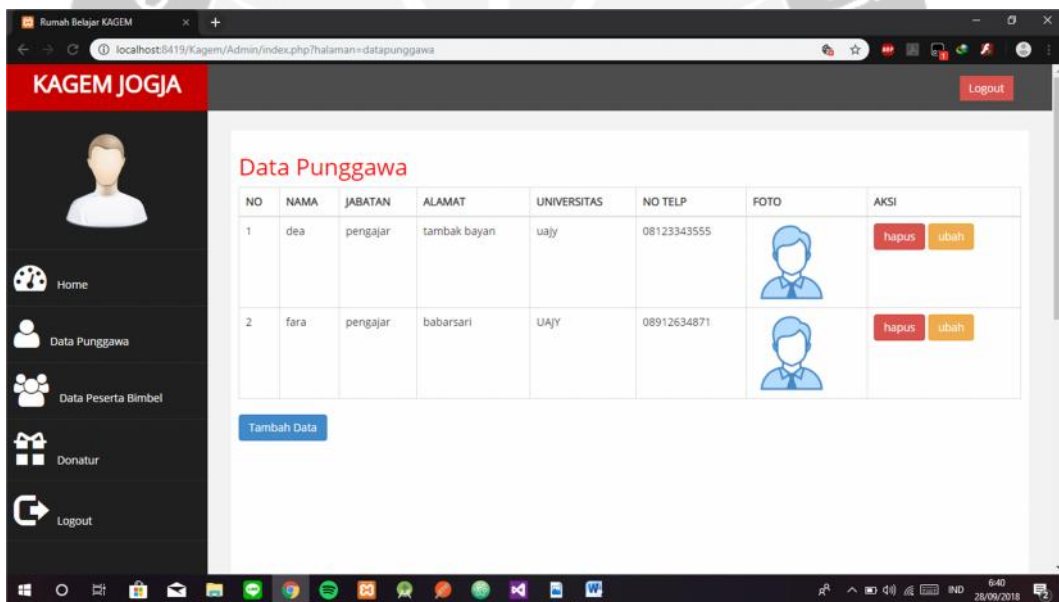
Rumah Belajar KAGEM

localhost:8419/Kagem/Admin/index.php?halaman=datapunggawa

KAGEM JOGJA

Logout

Home

Data Punggawa

Data Peserta Bimbel

Donatur

Logout

Data Punggawa

| NO | NAMA | JABATAN | ALAMAT | UNIVERSITAS | NO TELP | FOTO | AKSI |
|---|---|---|---|---|---|---|---|
| 1 | dea | pengajar | tambak bayan | uajy | 08123343555 | | hapus ubah |
| 2 | fara | pengajar | babarsari | UAJY | 08912634871 | | hapus ubah |

Tambah Data

IND 6:40 28/09/2018